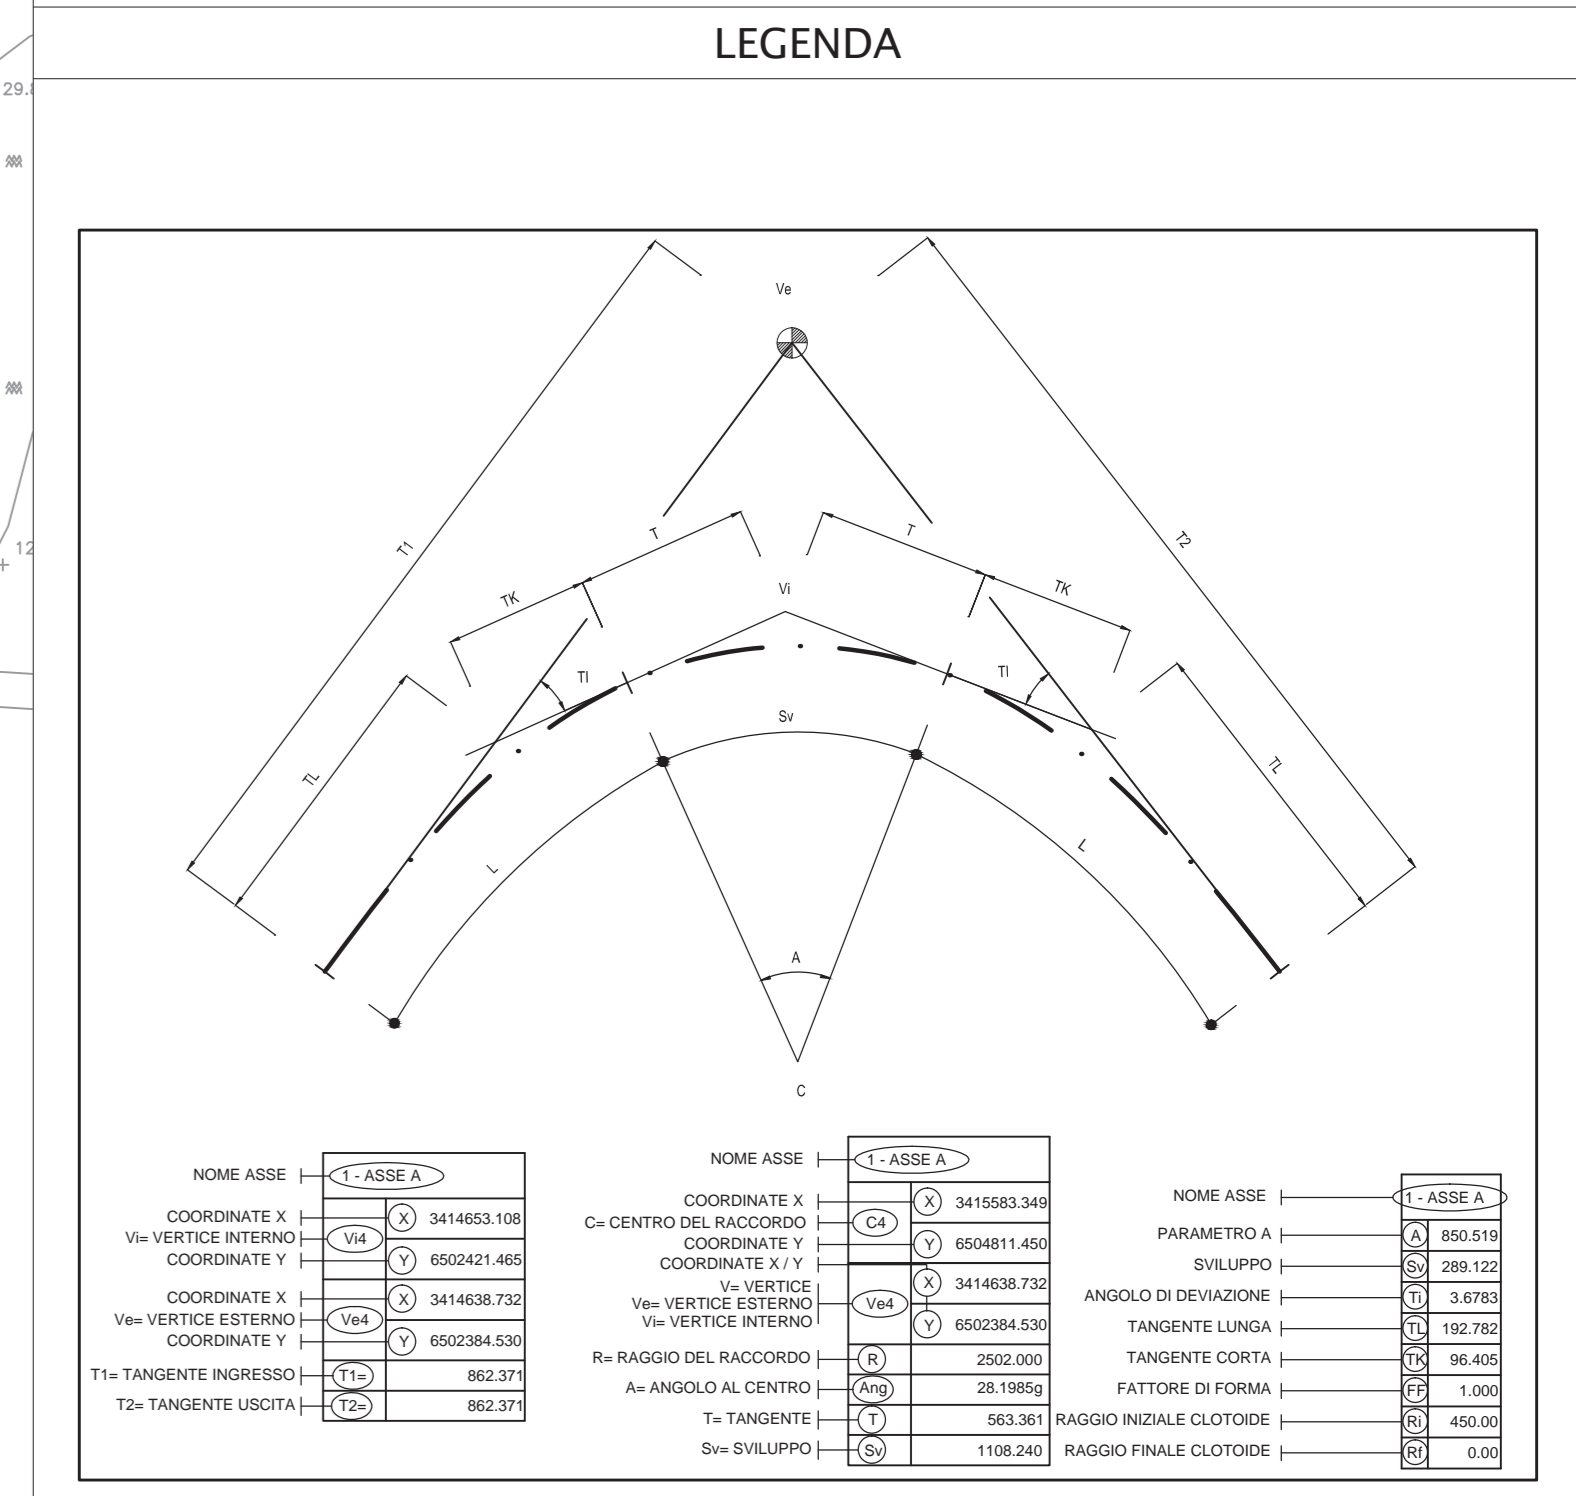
29.8

12

LEGENDA

Ve

T1

T2

T

T

Vi

TK

TK

Tl

Tl

Sv

TL

TL

L

L

A

C

NOME ASSE | 1 - ASSE A

COORDINATE X | X 3414653.108
Vi= VERTICE INTERNO | Vi4
COORDINATE Y | Y 6502421.465

COORDINATE X | X 3414638.732
Ve= VERTICE ESTERNO | Ve4
COORDINATE Y | Y 6502384.530

T1= TANGENTE INGRESSO | T1= 862.371
T2= TANGENTE USCITA | T2= 862.371

NOME ASSE | 1 - ASSE A

COORDINATE X | X 3415583.349
C= CENTRO DEL RACCORDO | C4
COORDINATE Y | Y 6504811.450
COORDINATE X / Y
V= VERTICE | X 3414638.732
Ve= VERTICE ESTERNO | Ve4
Vi= VERTICE INTERNO | Y 6502384.530
R= RAGGIO DEL RACCORDO | R 2502.000
A= ANGOLO AL CENTRO | Ang 28.1985g
T= TANGENTE | T 563.361
Sv= SVILUPPO | Sv 1108.240

NOME ASSE | 1 - ASSE A
PARAMETRO A | A 850.519
SVILUPPO | Sv 289.122
ANGOLO DI DEVIAZIONE | Ti 3.6783
TANGENTE LUNGA | TL 192.782
TANGENTE CORTA | TK 96.405
FATTORE DI FORMA | FF 1.000
RAGGIO INIZIALE CLOTOIDE | Ri 450.00
RAGGIO FINALE CLOTOIDE | Rf 0.00